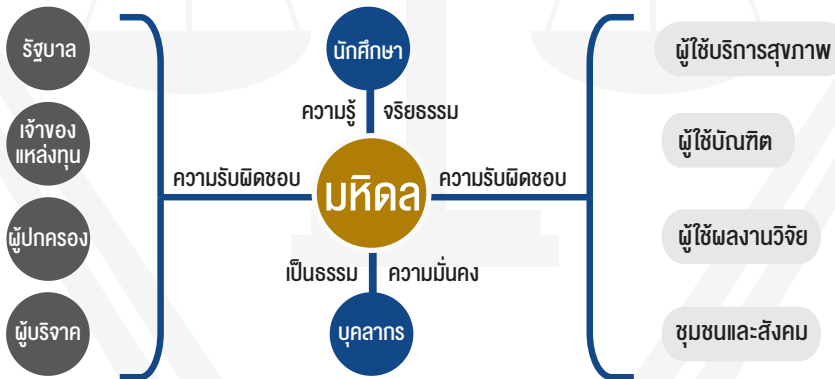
รัฐบาล

เจ้าของแหล่งทุน

ผู้ปกครอง

ผู้บริจาค

นักศึกษา

ความรู้

จริยธรรม

ความรับผิดชอบ

มหิดล

ความรับผิดชอบ

เป็นธรรม

ความมั่นคง

บุคลากร

ผู้ใช้บริการสุขภาพ

ผู้ใช้บัณฑิต

ผู้ใช้ผลงานวิจัย

ชุมชนและสังคม